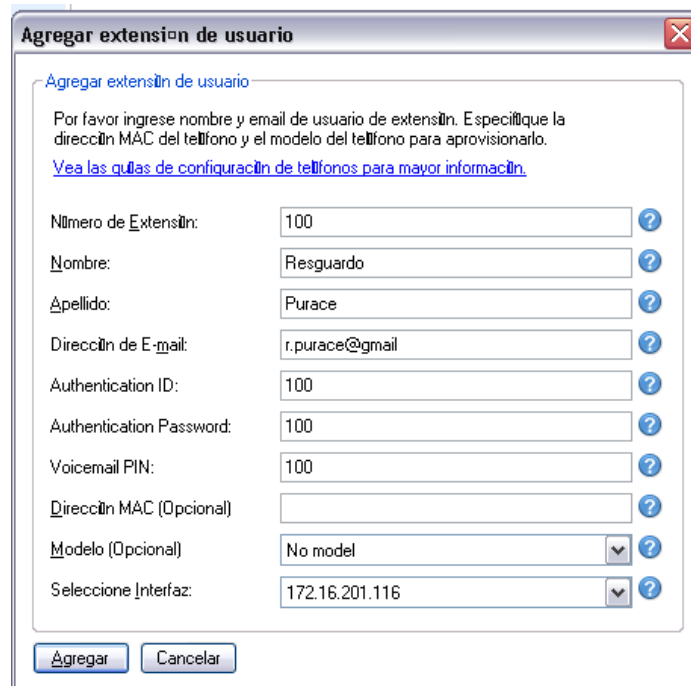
Agregar extensi□n de usuario

Agregar extensi□n de usuario

Por favor ingrese nombre y email de usuario de extensi□n. Especifi□que la direcci□n MAC del tel□fono y el modelo del tel□fono para aprovisionarlo.

Vea las gu□as de configuraci□n de tel□fonos para mayor informaci□n.

| | |
|---|---|
| N□mero de Extensi□n: | 100 |
| Nombre: | Resguardo |
| Apellido: | Purace |
| Direcci□n de E-mail: | r.purace@gmail |
| Authentication ID: | 100 |
| Authentication Password: | 100 |
| Voicemail PIN: | 100 |
| Direcci□n MAC (Opcional) | |
| Modelo (Opcional) | No model |
| Seleccione Interfaz: | 172.16.201.116 |

Agregar Cancelar